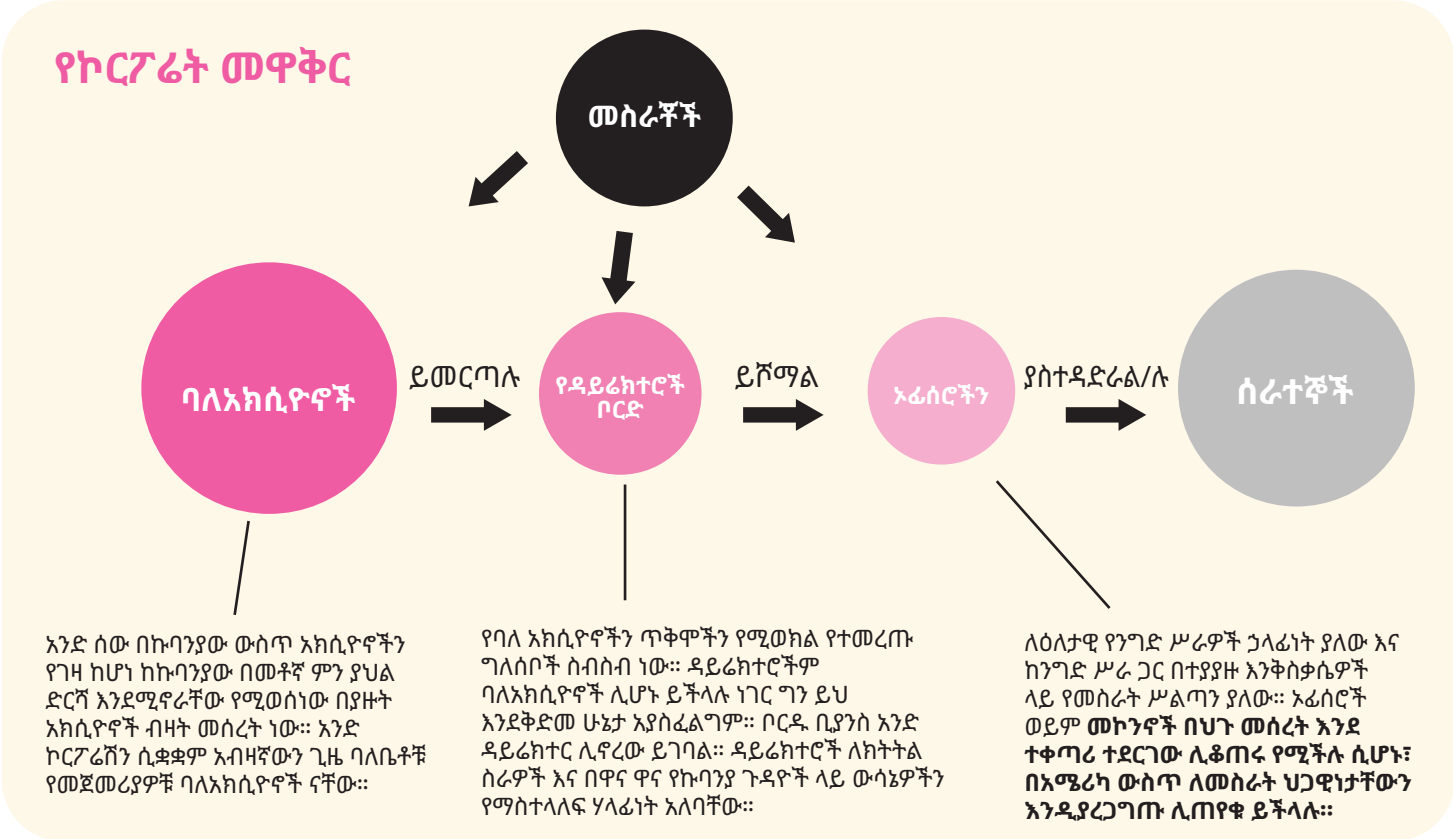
የኮርፖሬት መዋቅር

መስራቾች

ባለአክሲዮኖች

ይመርጣሉ

የዳይሬክተሮች ቦርድ

ይሾማል

ኦፊሰሮችን

ያስተዳድራል/ሉ

ሰራተኞች

አንድ ሰው በኩባንያው ውስጥ አክሲዮኖችን የገዛ ከሆነ ከኩባንያው በመቶኛ ምን ያህል ድርሻ እንደሚኖራቸው የሚወሰነው በያዙት አክሲዮኖች ብዛት መሰረት ነው። አንድ ኮርፖሬሽን ሲቋቋም አብዛኛውን ጊዜ ባለቤቶቹ የመጀመሪያዎቹ ባለአክሲዮኖች ናቸው።

የባለ አክሲዮኖችን ጥቅሞችን የሚወክል የተመረጡ ግለሰቦች ስብስብ ነው። ዳይሬክተሮችም ባለአክሲዮኖች ሊሆኑ ይችላሉ ነገር ግን ይህ እንደቅድመ ሁኔታ አያስፈልግም። ቦርዱ ቢያንስ አንድ ዳይሬክተር ሊኖረው ይገባል። ዳይሬክተሮች ለክትትል ስራዎች እና በዋና ዋና የኩባንያ ጉዳዮች ላይ ውሳኔዎችን የማስተላለፍ ሃላፊነት አለባቸው።

ለዕለታዊ የንግድ ሥራዎች ኃላፊነት ያለው እና ከንግድ ሥራ ጋር በተያያዙ እንቅስቃሴዎች ላይ የመስራት ሥልጣን ያለው። ኦፊሰሮች ወይም መኮንኖች በህጉ መሰረት እንደ ተቀጣሪ ተደርገው ሊቆጠሩ የሚችሉ ሲሆኑ፣ በአሜሪካ ውስጥ ለመስራት ህጋዊነታቸውን እንዲያረጋግጡ ሊጠየቁ ይችላሉ።